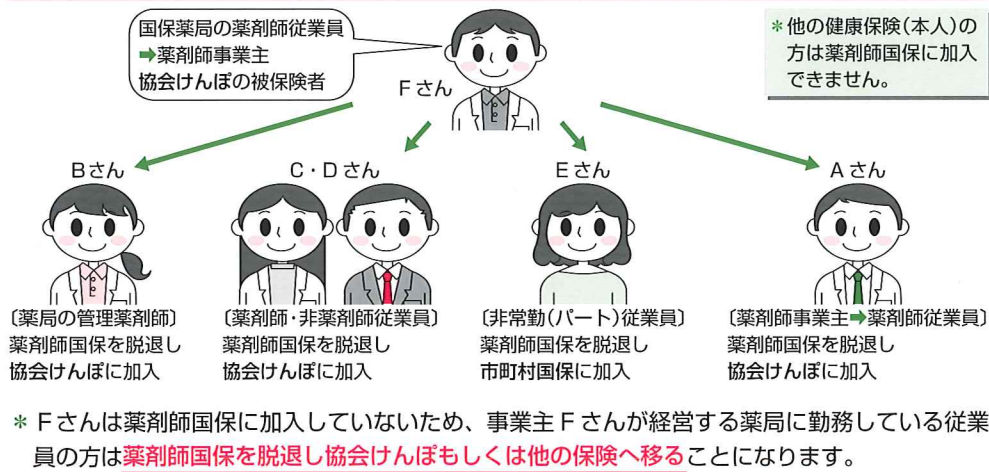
国保薬局の薬剤師従業員
➡薬剤師事業主
協会けんぽの被保険者

Fさん

＊他の健康保険（本人）の方は薬剤師国保に加入できません。

Bさん

〔薬局の管理薬剤師〕
薬剤師国保を脱退し
協会けんぽに加入

C・Dさん

〔薬剤師・非薬剤師従業員〕
薬剤師国保を脱退し
協会けんぽに加入

Eさん

〔非常勤（パート）従業員〕
薬剤師国保を脱退し
市町村国保に加入

Aさん

〔薬剤師事業主➡薬剤師従業員〕
薬剤師国保を脱退し
協会けんぽに加入

＊Fさんは薬剤師国保に加入していないため、事業主Fさんが経営する薬局に勤務している従業員の方は薬剤師国保を脱退し協会けんぽもしくは他の保険へ移ることになります。